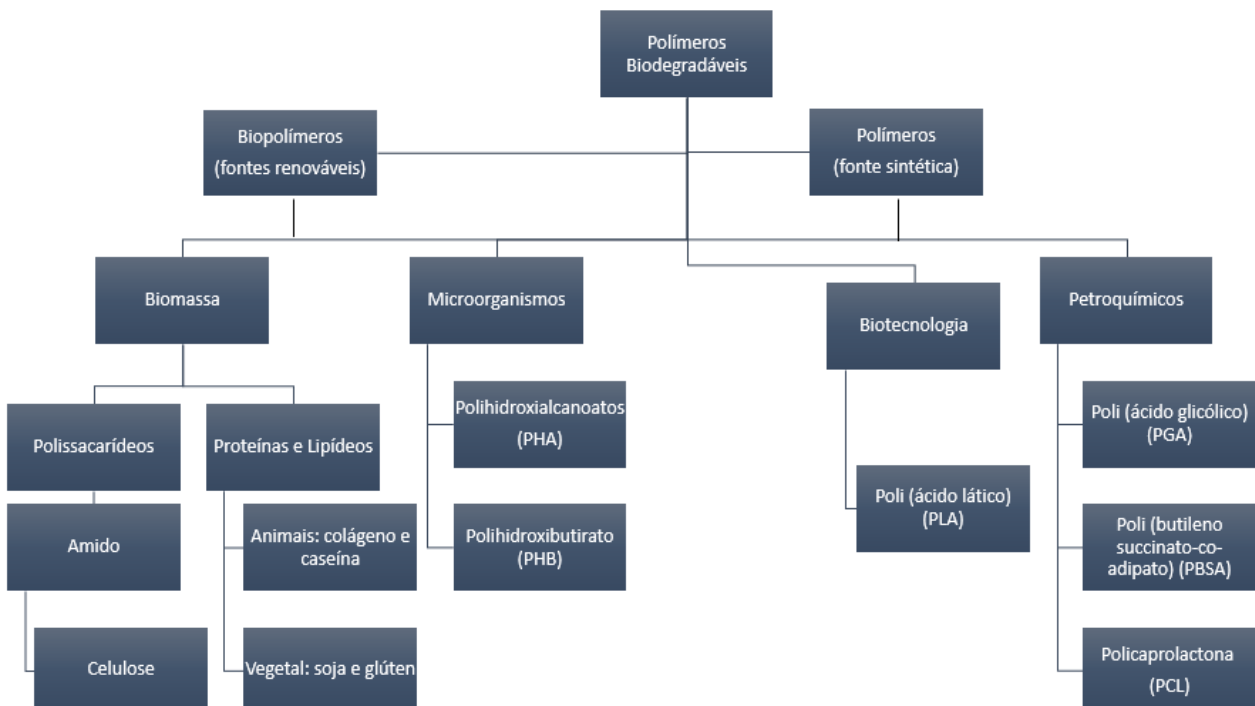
Polímeros Biodegradáveis

Biopolímeros (fontes renováveis)

Polímeros (fonte sintética)

Biomassa

Microorganismos

Biotecnologia

Petroquímicos

Polissacarídeos

Proteínas e Lipídeos

Polihidroxialcanoatos (PHA)

Polihidroxibutirato (PHB)

Poli (ácido lático) (PLA)

Poli (ácido glicólico) (PGA)

Poli (butileno succinato-co-adipato) (PBSA)

Policaprolactona (PCL)

Amido

Celulose

Animais: colágeno e caseína

Vegetal: soja e glúten